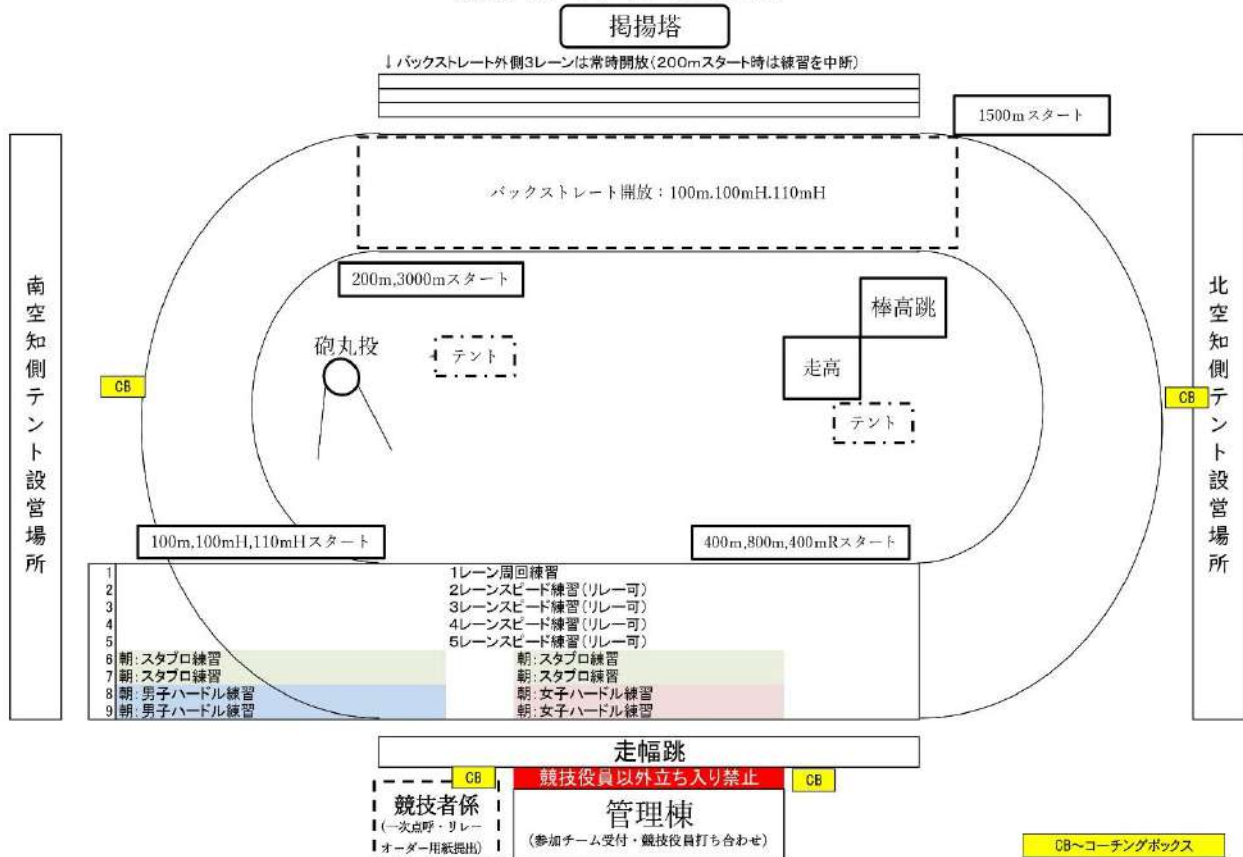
掲揚塔

↓バックストレート外側3レーンは常時開放(200mスタート時は練習を中断)

1500mスタート

バックストレート開放：100m,100mH,110mH

200m,3000mスタート

南空知側テント設営場所

北空知側テント設営場所

CB

CB

砲丸投

テント

棒高跳

走高

テント

100m,100mH,110mHスタート

400m,800m,400mRスタート

| | | |
|---|---|---|
| 1 | 1レーン周回練習 | |
| 2 | 2レーンスピード練習(リレー可) | |
| 3 | 3レーンスピード練習(リレー可) | |
| 4 | 4レーンスピード練習(リレー可) | |
| 5 | 5レーンスピード練習(リレー可) | |
| 6 | 朝:スタブロ練習 | 朝:スタブロ練習 |
| 7 | 朝:スタブロ練習 | 朝:スタブロ練習 |
| 8 | 朝:男子ハードル練習 | 朝:女子ハードル練習 |
| 9 | 朝:男子ハードル練習 | 朝:女子ハードル練習 |

走幅跳

CB

競技役員以外立ち入り禁止

CB

競技者係
(一次点呼・リレーオーダー用紙提出)

管理棟
(参加チーム受付・競技役員打ち合わせ)

CB～コーチングボックス